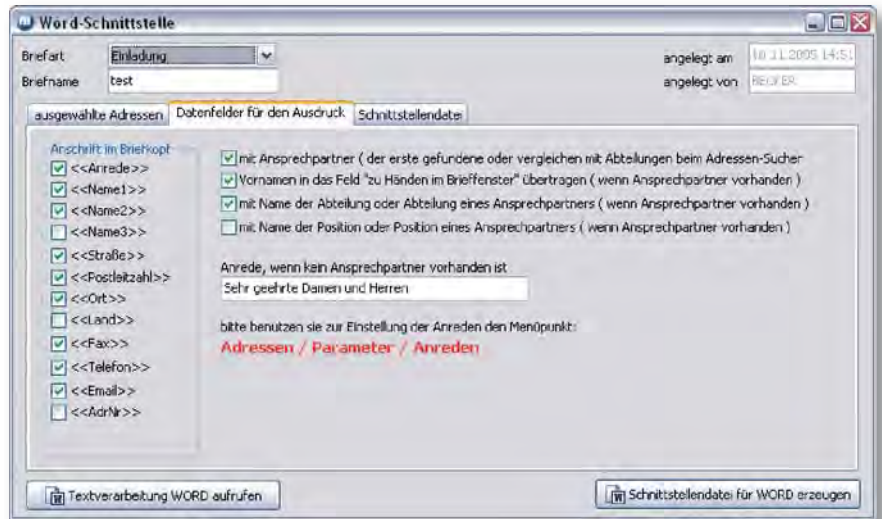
Word-Schnittstelle

Briefart Einladung
Briefname test

angelegt am 10.11.2005 14:51
angelegt von REIFER

ausgewählte Adressen | Datenfelder für den Ausdruck | Schnittstellendatei

Anschrift im Briefkopf
<<Anrede>>
<<Name1>>
<<Name2>>
<<Name3>>
<<Straße>>
<<Postleitzahl>>
<<Ort>>
<<Land>>
<<Fax>>
<<Telefon>>
<<Email>>
<<AdrNr>>

mit Ansprechpartner ( der erste gefundene oder vergleichen mit Abteilungen beim Adressen-Sucher
Vornamen in das Feld "zu Händen im Brieffenster" übertragen ( wenn Ansprechpartner vorhanden )
mit Name der Abteilung oder Abteilung eines Ansprechpartners ( wenn Ansprechpartner vorhanden )
mit Name der Position oder Position eines Ansprechpartners ( wenn Ansprechpartner vorhanden )

Anrede, wenn kein Ansprechpartner vorhanden ist
Sehr geehrte Damen und Herren

bitte benutzen sie zur Einstellung der Anreden den Menüpunkt:
Adressen / Parameter / Anreden

Textverarbeitung WORD aufrufen
Schnittstellendatei für WORD erzeugen